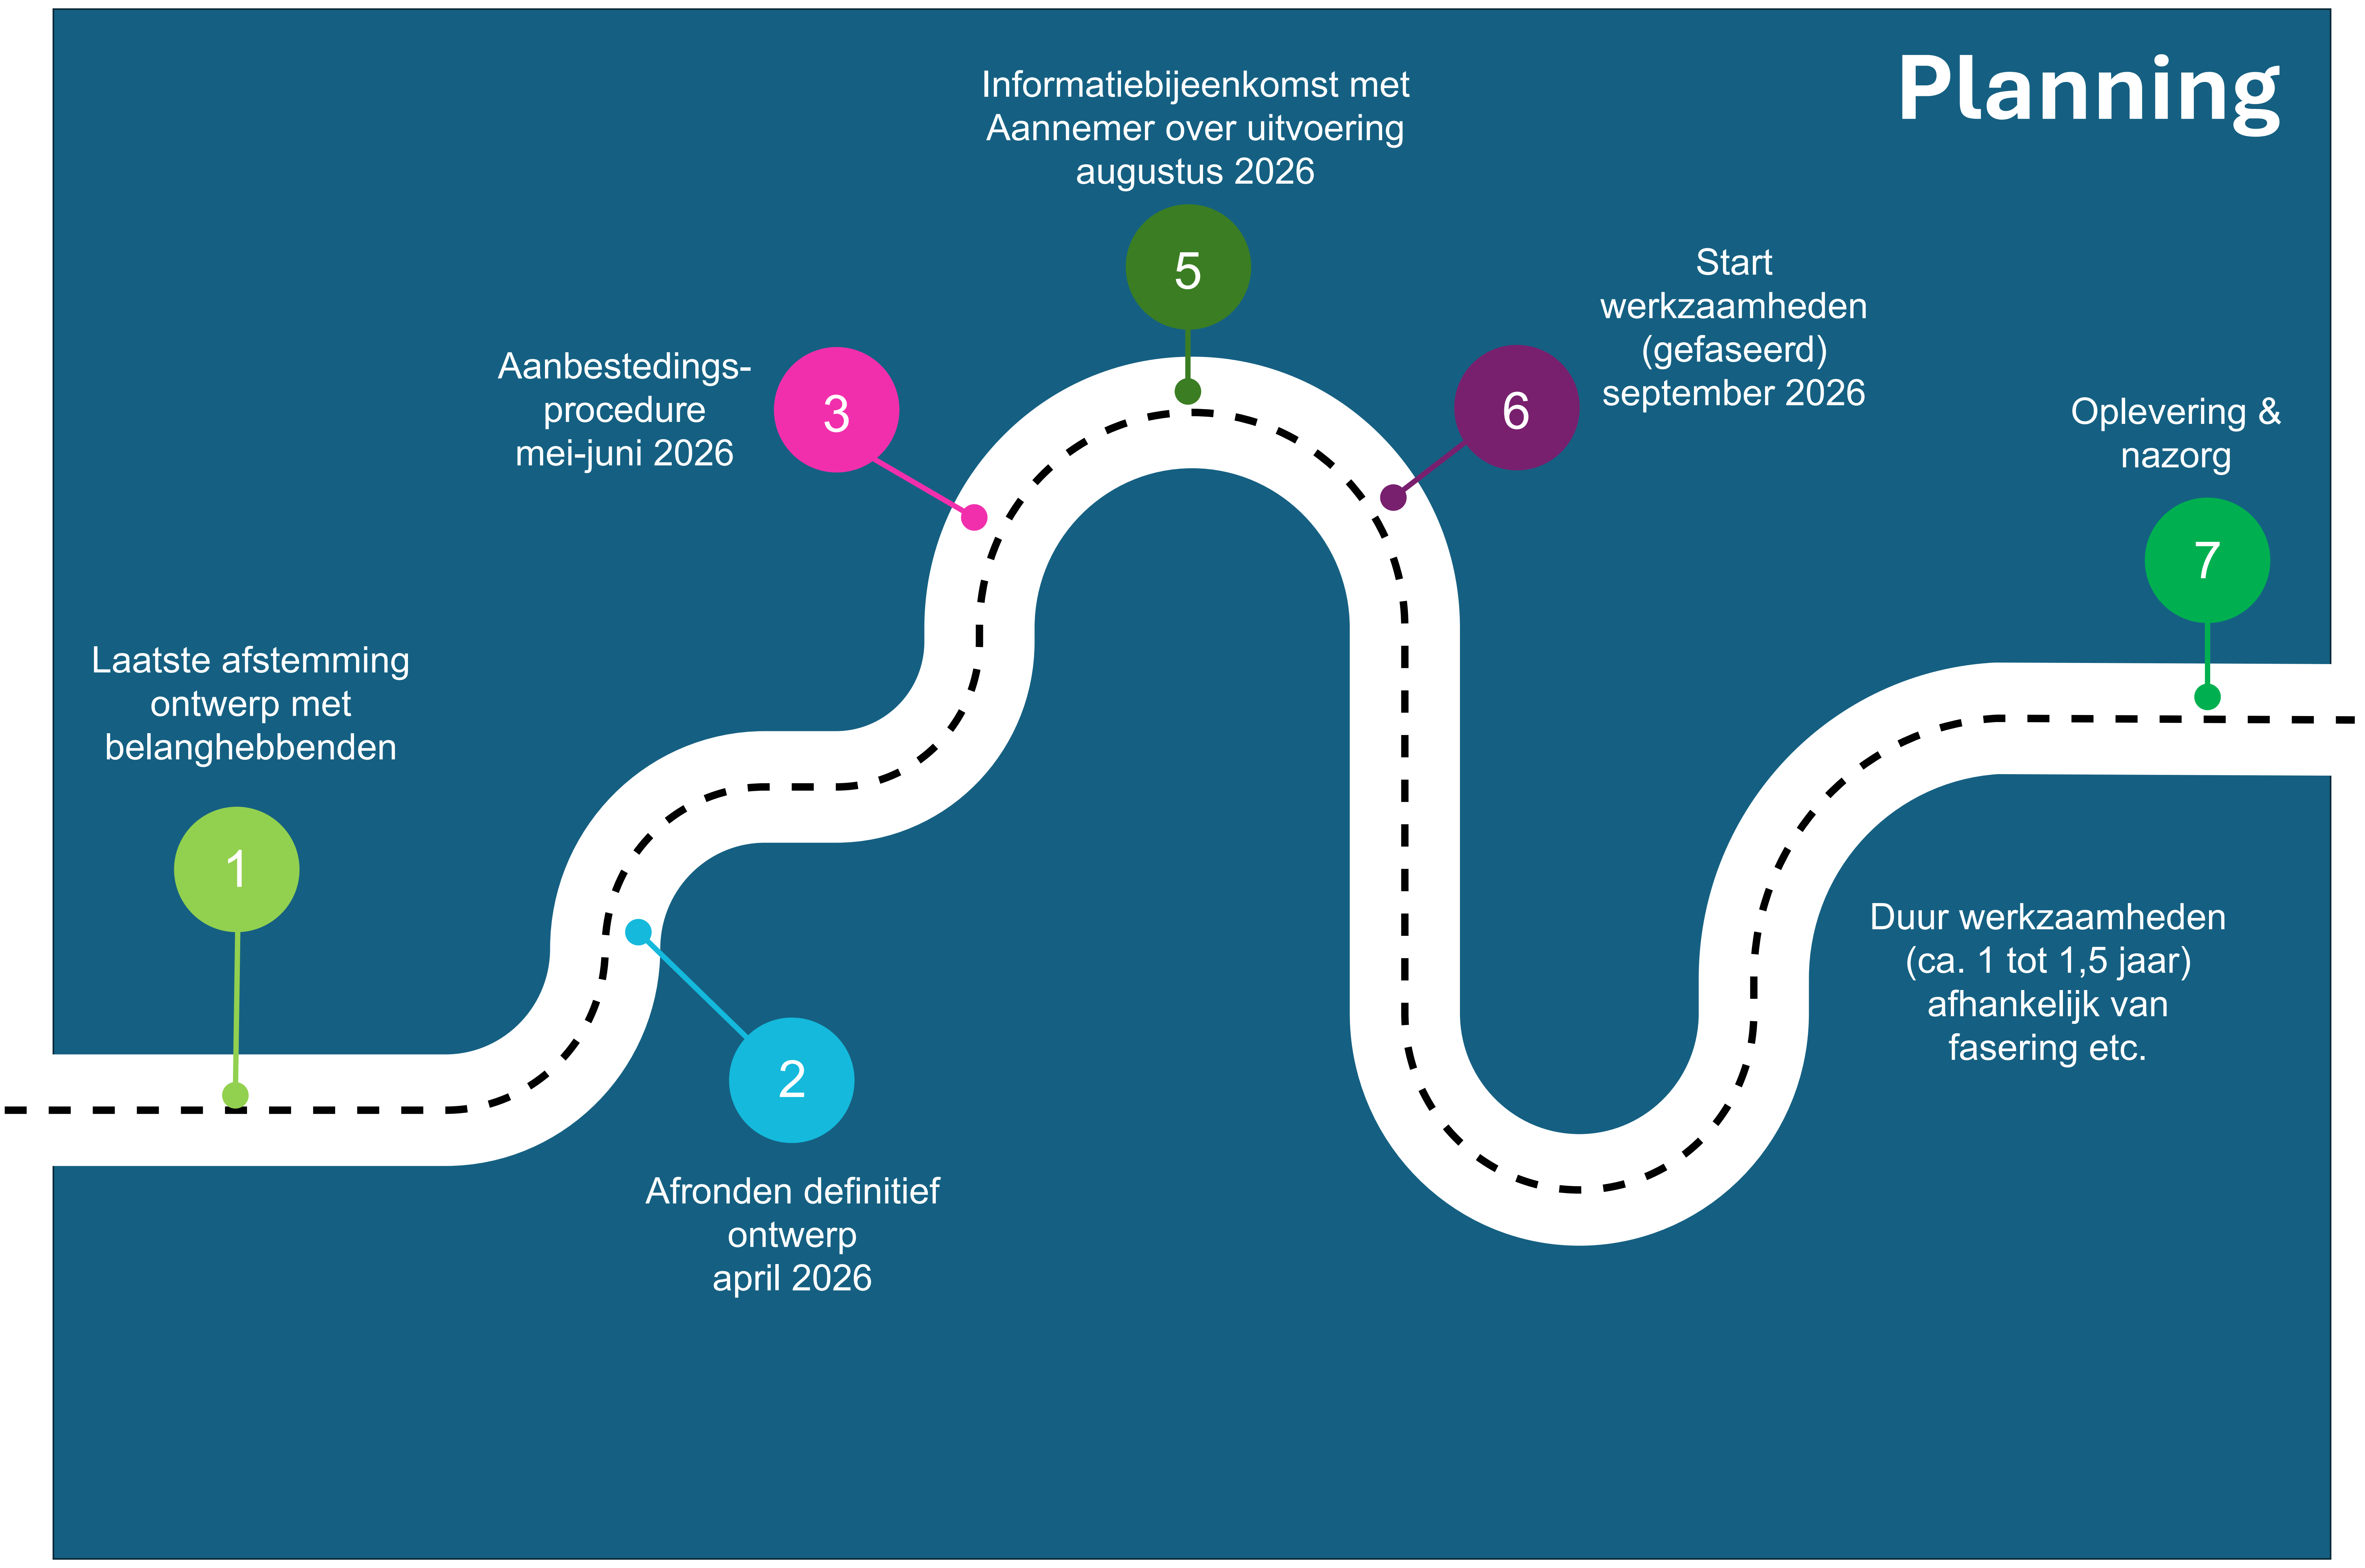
Planning

Laatste afstemming ontwerp met belanghebbenden

1

2

Afronden definitief ontwerp april 2026

Aanbestedings-procedure mei-juni 2026

3

Informatiebijeenkomst met Aannemer over uitvoering augustus 2026

5

6

Start werkzaamheden (gefaseerd) september 2026

Oplevering & nazorg

7

Duur werkzaamheden (ca. 1 tot 1,5 jaar) afhankelijk van fasering etc.